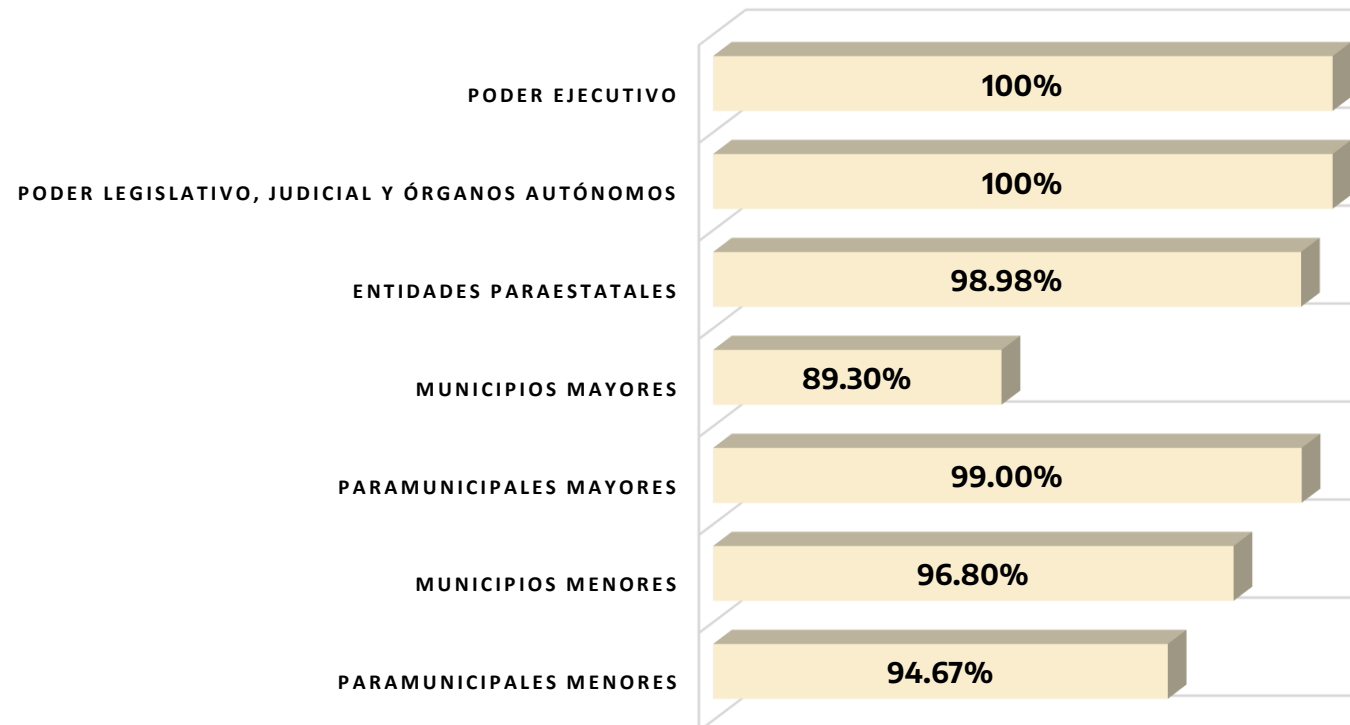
| | |
|---|---|
| PODER EJECUTIVO | 100% |
| PODER LEGISLATIVO, JUDICIAL Y ÓRGANOS AUTÓNOMOS | 100% |
| ENTIDADES PARAESTATALES | 98.98% |
| MUNICIPIOS MAYORES | 89.30% |
| PARAMUNICIPALES MAYORES | 99.00% |
| MUNICIPIOS MENORES | 96.80% |
| PARAMUNICIPALES MENORES | 94.67% |